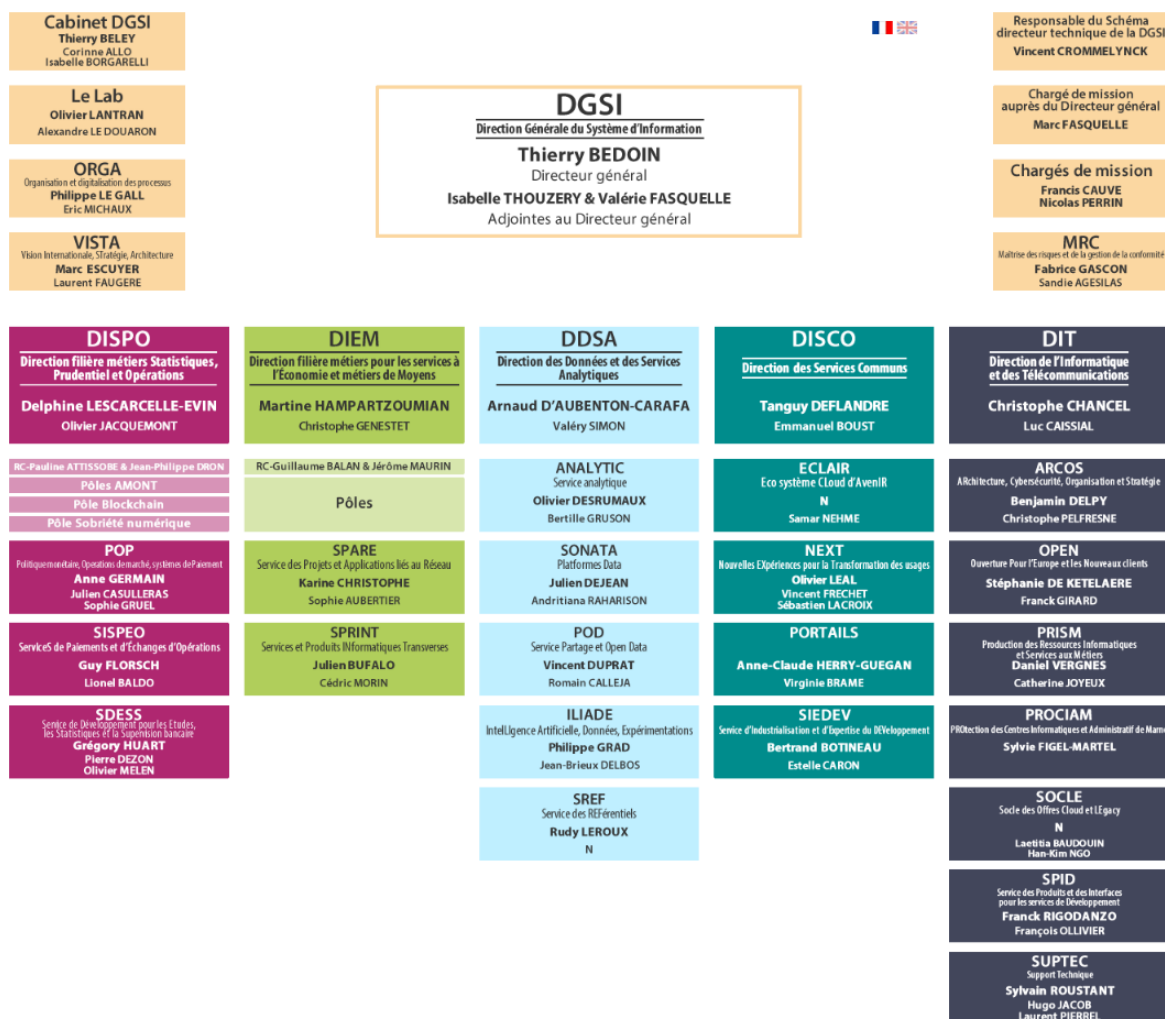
Cabinet DGSI
Thierry BELEY
Corinne ALLO
Isabelle BORGARELLI

Le Lab
Olivier LANTRAN
Alexandre LE DOUARON

ORGA
Organisation et digitalisation des processus
Philippe LE GALL
Eric MICHAUX

VISTA
Vision Internationale, Stratégie, Architecture
Marc ESCUYER
Laurent FAUGERE

DGSI
Direction Générale du Système d'Information
Thierry BEDOIN
Directeur général
Isabelle THOUZERY & Valérie FASQUELLE
Adjointes au Directeur général

Responsable du Schéma directeur technique de la DGSI
Vincent CROMMELYNCK

Chargé de mission auprès du Directeur général
Marc FASQUELLE

Chargés de mission
Francis CAUVE
Nicolas PERRIN

MRC
Maîtrise des risques et de la gestion de la conformité
Fabrice GASCON
Sandie AGESILAS

DISPO
Direction filière métiers Statistiques, Prudentiel et Opérations
Delphine LESCARCELLE-EVIN
Olivier JACQUEMONT

RC-Pauline ATTISSOBE & Jean-Philippe DRON
Pôles AMONT
Pôle Blockchain
Pôle Sobriété numérique

POP
Politique monétaire, Opérations de marché, systèmes de Paiement
Anne GERMAIN
Julien CASULLERAS
Sophie GRUEL

SISPEO
ServiceS de Paiements et d'Échanges d'Opérations
Guy FLORSCH
Lionel BALDO

SDESS
Service de Développement pour les Etudes, les Statistiques et la Supervision bancaire
Grégory HUART
Pierre DEZON
Olivier MELEN

DIEM
Direction filière métiers pour les services à l'Économie et métiers de Moyens
Martine HAMPARTZOUMIAN
Christophe GENESTET

RC-Guillaume BALAN & Jérôme MAURIN
Pôles

SPARE
Service des Projets et Applications liés au Réseau
Karine CHRISTOPHE
Sophie AUBERTIER

SPRINT
Services et Produits INformatiques Transverses
Julien BUFALO
Cédric MORIN

DDSA
Direction des Données et des Services Analytiques
Arnaud D'AUBENTON-CARAFA
Valéry SIMON

ANALYTIC
Service analytique
Olivier DESRUMAUX
Bertille GRUSON

SONATA
Platformes Data
Julien DEJEAN
Andritiana RAHARISON

POD
Service Partage et Open Data
Vincent DUPRAT
Romain CALLEJA

ILIADE
IntelLIgence Artificielle, Données, Expérimentations
Philippe GRAD
Jean-Brieux DELBOS

SREF
Service des REFérentiels
Rudy LEROUX
N

DISCO
Direction des Services Communs
Tanguy DEFLANDRE
Emmanuel BOUST

ECLAIR
Eco système CLoud d'AvenIR
N
Samar NEHME

NEXT
Nouvelles EXpériences pour la Transformation des usages
Olivier LEAL
Vincent FRECHET
Sébastien LACROIX

PORTAILS
Anne-Claude HERRY-GUEGAN
Virginie BRAME

SIEDEV
Service d'Industrialisation et d'Expertise du DEVeloppement
Bertrand BOTINEAU
Estelle CARON

DIT
Direction de l'Informatique et des Télécommunications
Christophe CHANCEL
Luc CAISSIAL

ARCOS
ARchitecture, Cybersécurité, Organisation et Stratégie
Benjamin DELPY
Christophe PELFRESNE

OPEN
Ouverture Pour l'Europe et les Nouveaux clients
Stéphanie DE KETELAERE
Franck GIRARD

PRISM
Production des Ressources Informatiques et Services aux Métiers
Daniel VERGNES
Catherine JOYEUX

PROCIAM
PROtection des Centres Informatiques et Administratif de Marne
Sylvie FIGEL-MARTEL

SOCLE
Socle des Offres Cloud et LEgacy
N
Laetitia BAUDOUIN
Han-Kim NGO

SPID
Service des Produits et des Interfaces pour les services de Développement
Franck RIGODANZO
François OLLIVIER

SUPTEC
Support Technique
Sylvain ROUSTANT
Hugo JACOB
Laurent PIERREL